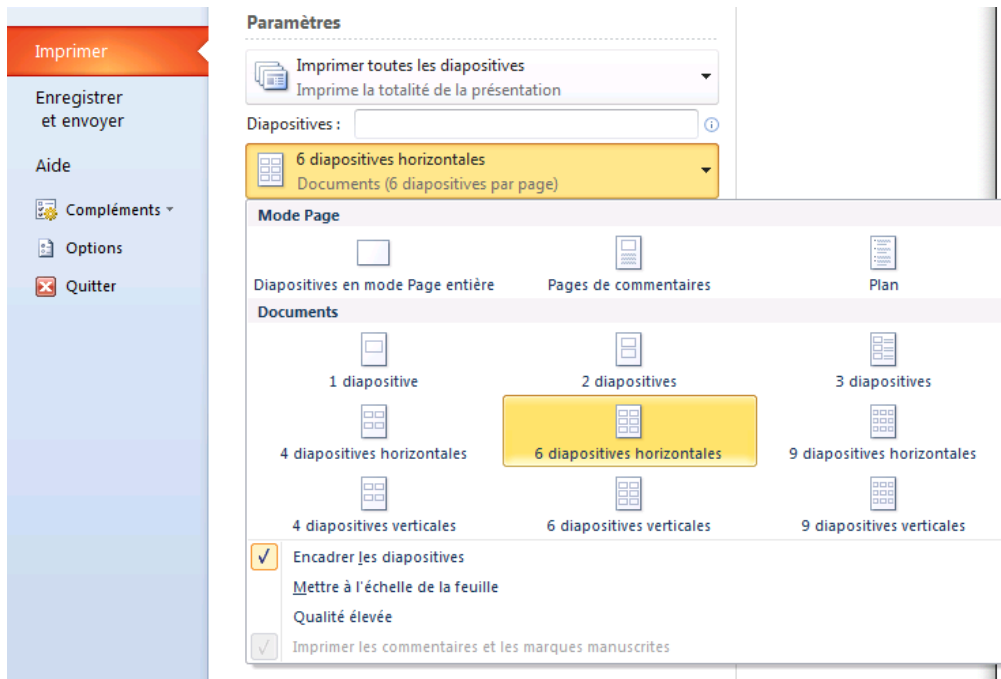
Imprimer

Enregistrer et envoyer

Aide

Compléments

Options

Quitter

Paramètres

Imprimer toutes les diapositives
Imprime la totalité de la présentation

Diapositives :

6 diapositives horizontales
Documents (6 diapositives par page)

Mode Page

Diapositives en mode Page entière

Pages de commentaires

Plan

Documents

1 diapositive

2 diapositives

3 diapositives

4 diapositives horizontales

6 diapositives horizontales

9 diapositives horizontales

4 diapositives verticales

6 diapositives verticales

9 diapositives verticales

✓ Encadrer les diapositives

Mettre à l'échelle de la feuille

Qualité élevée

✓ Imprimer les commentaires et les marques manuscrites